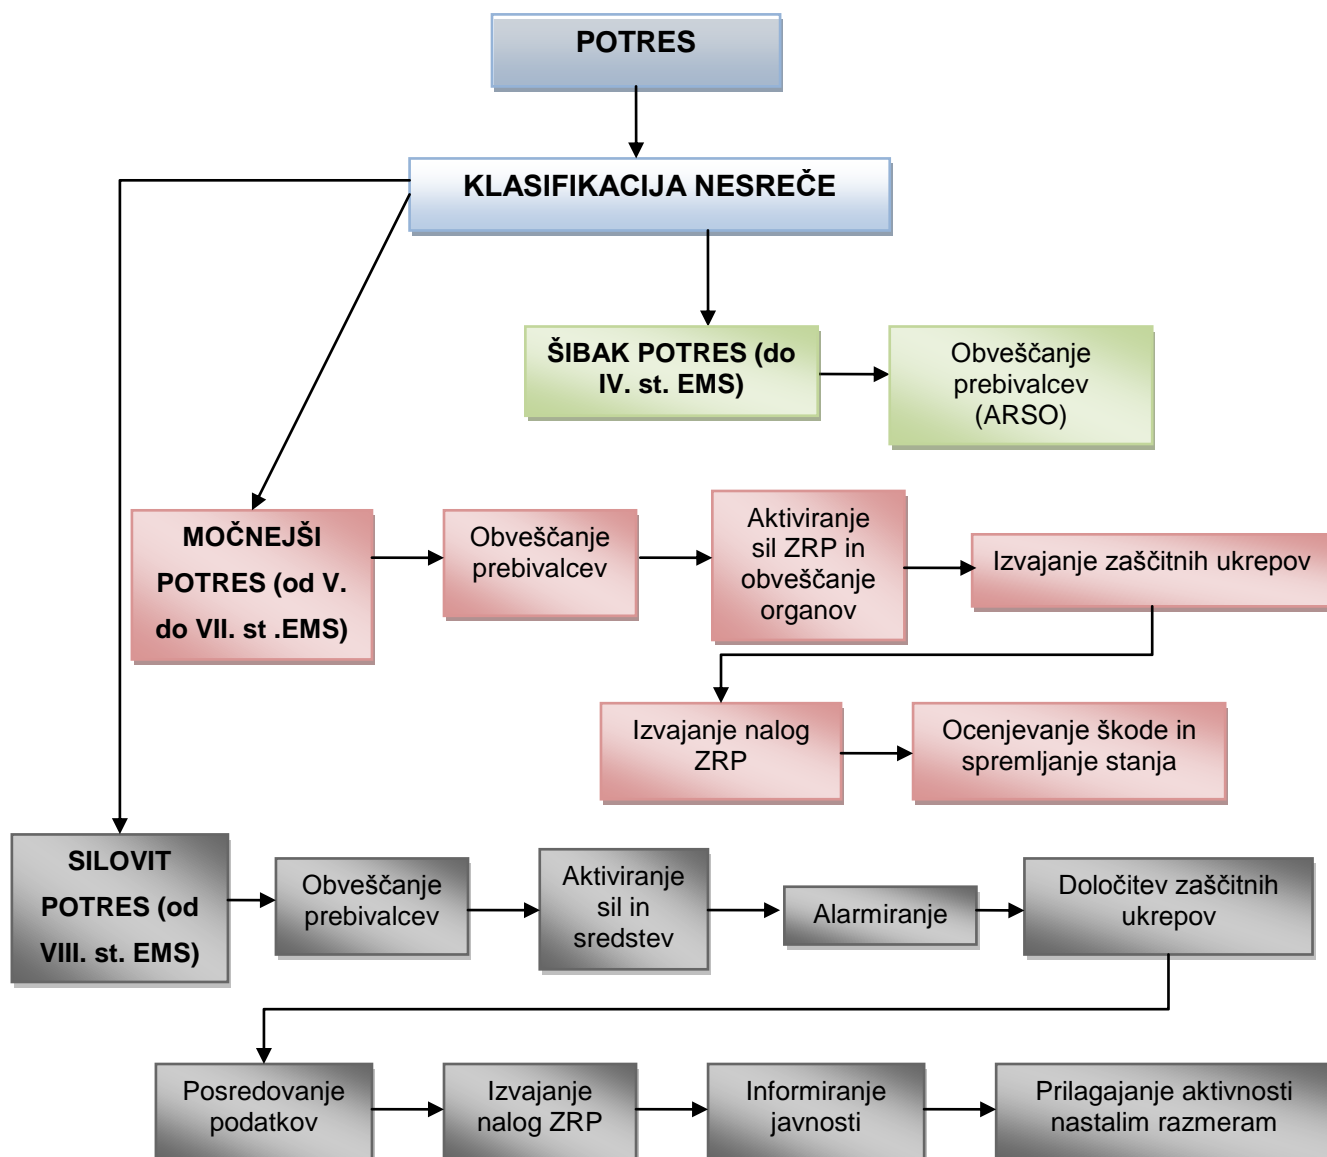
POTRES

KLASIFIKACIJA NESREČE

ŠIBAK POTRES (do IV. st. EMS)

Obveščanje prebivalcev (ARSO)

MOČNEJŠI POTRES (od V. do VII. st .EMS)

Obveščanje prebivalcev

Aktiviranje sil ZRP in obveščanje organov

Izvajanje zaščitnih ukrepov

Izvajanje nalog ZRP

Ocenjevanje škode in spremljanje stanja

SILOVIT POTRES (od VIII. st. EMS)

Obveščanje prebivalcev

Aktiviranje sil in sredstev

Alarmiranje

Določitev zaščitnih ukrepov

Posredovanje podatkov

Izvajanje nalog ZRP

Informiranje javnosti

Prilagajanje aktivnosti nastalim razmeram